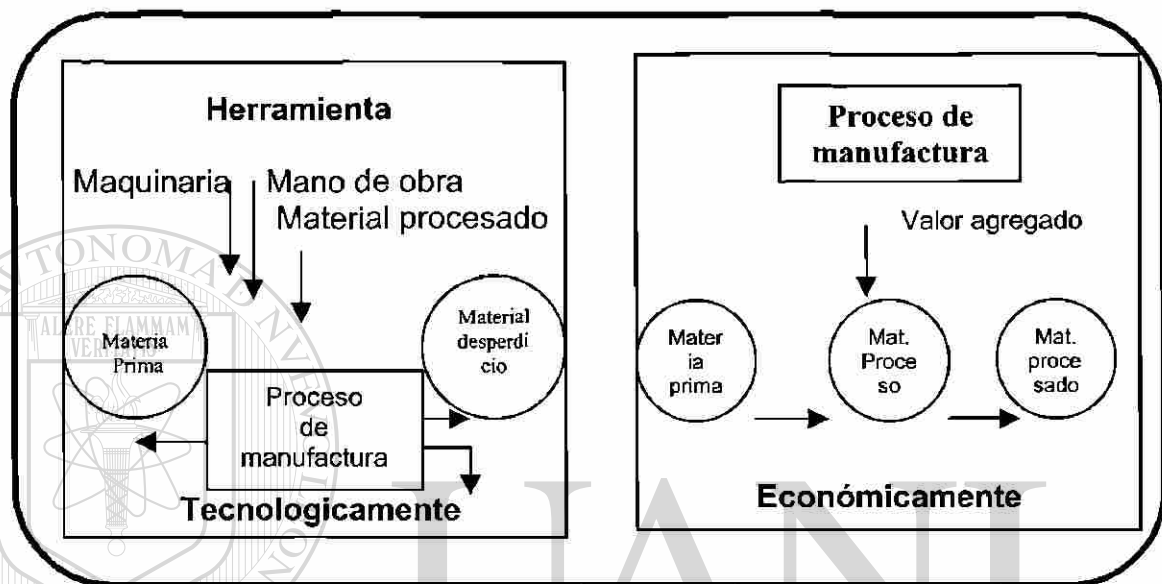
Herramienta

Maquinaria

Mano de obra
Material procesado

Materia Prima

Material desperdicio

Proceso de manufactura

Tecnologicamente

Proceso de manufactura

Valor agregado

Materia prima

Mat. Proceso

Mat. procesado

Económicamente

TONOMA

ALERE FLAMMAM
VERITATIS

UANL